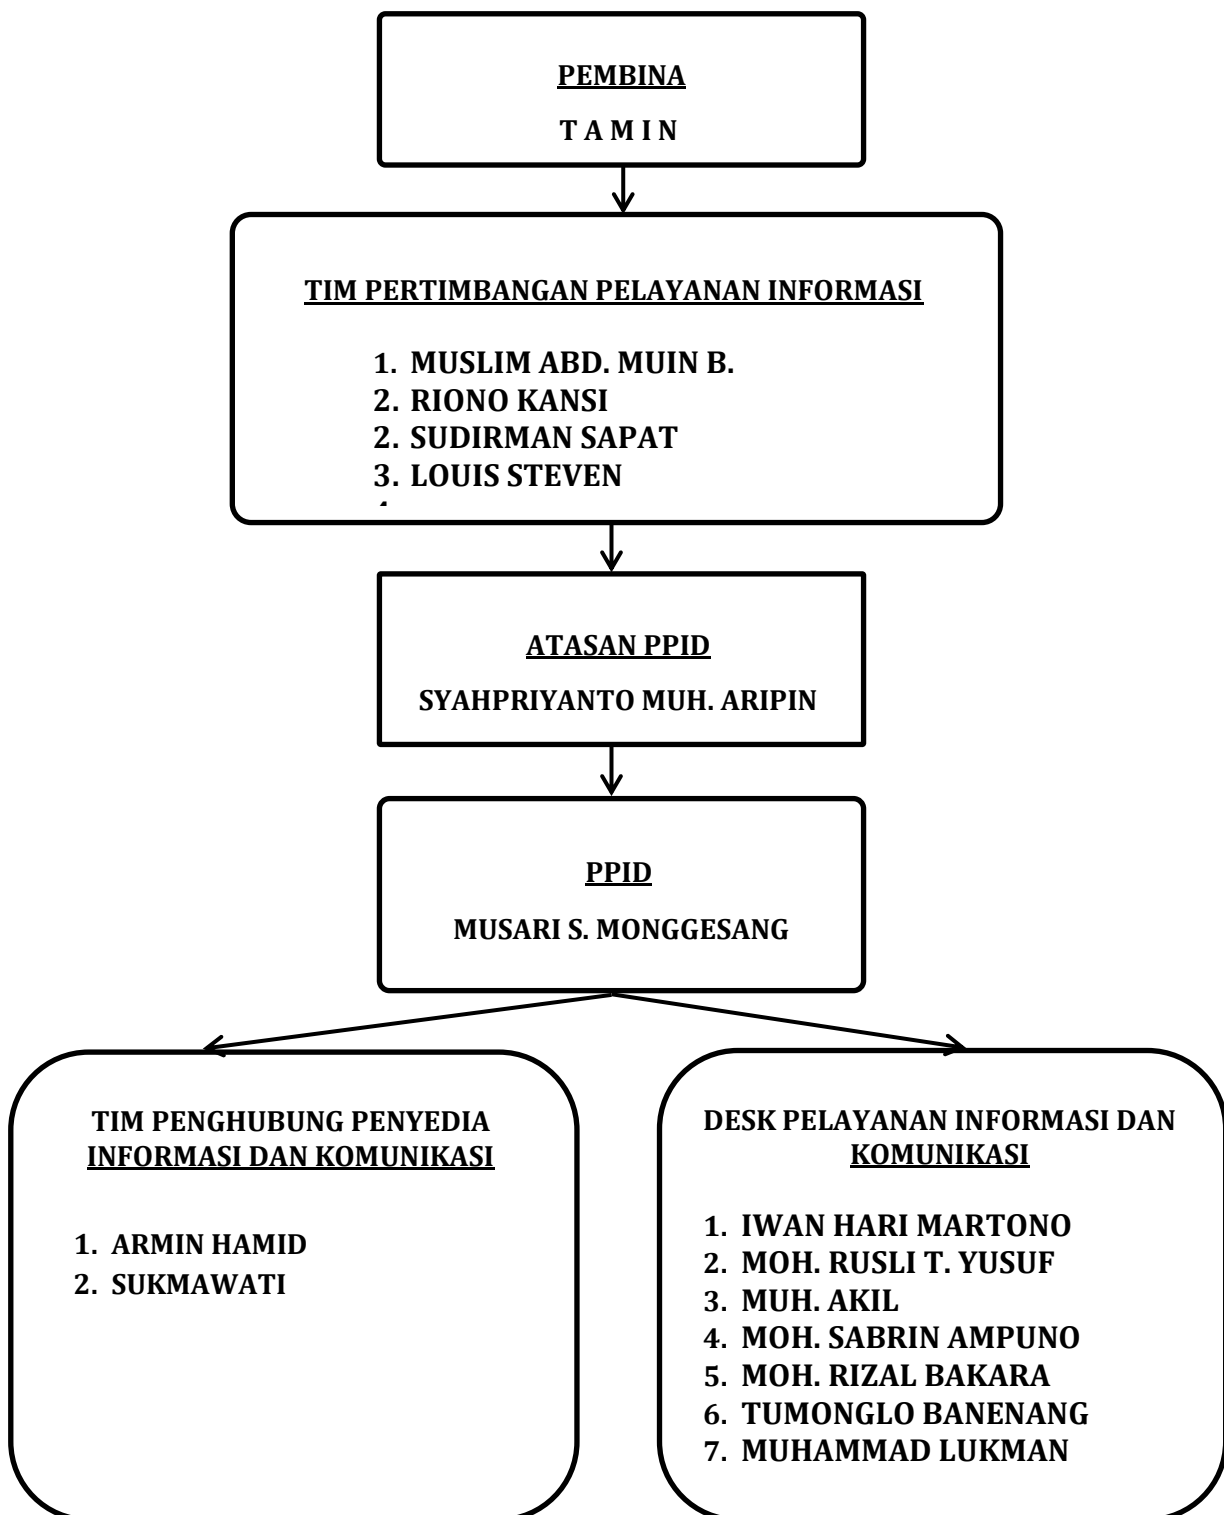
PEMBINA

T A M I N

TIM PERTIMBANGAN PELAYANAN INFORMASI

1. MUSLIM ABD. MUIN B.
2. RIONO KANSI
2. SUDIRMAN SAPAT
3. LOUIS STEVEN
4. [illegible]

ATASAN PPID

SYAHPRIYANTO MUH. ARIPIN

PPID

MUSARI S. MONGGESANG

TIM PENGHUBUNG PENYEDIA INFORMASI DAN KOMUNIKASI

1. ARMIN HAMID
2. SUKMAWATI

DESK PELAYANAN INFORMASI DAN KOMUNIKASI

1. IWAN HARI MARTONO
2. MOH. RUSLI T. YUSUF
3. MUH. AKIL
4. MOH. SABRIN AMPUNO
5. MOH. RIZAL BAKARA
6. TUMONGLO BANENANG
7. MUHAMMAD LUKMAN